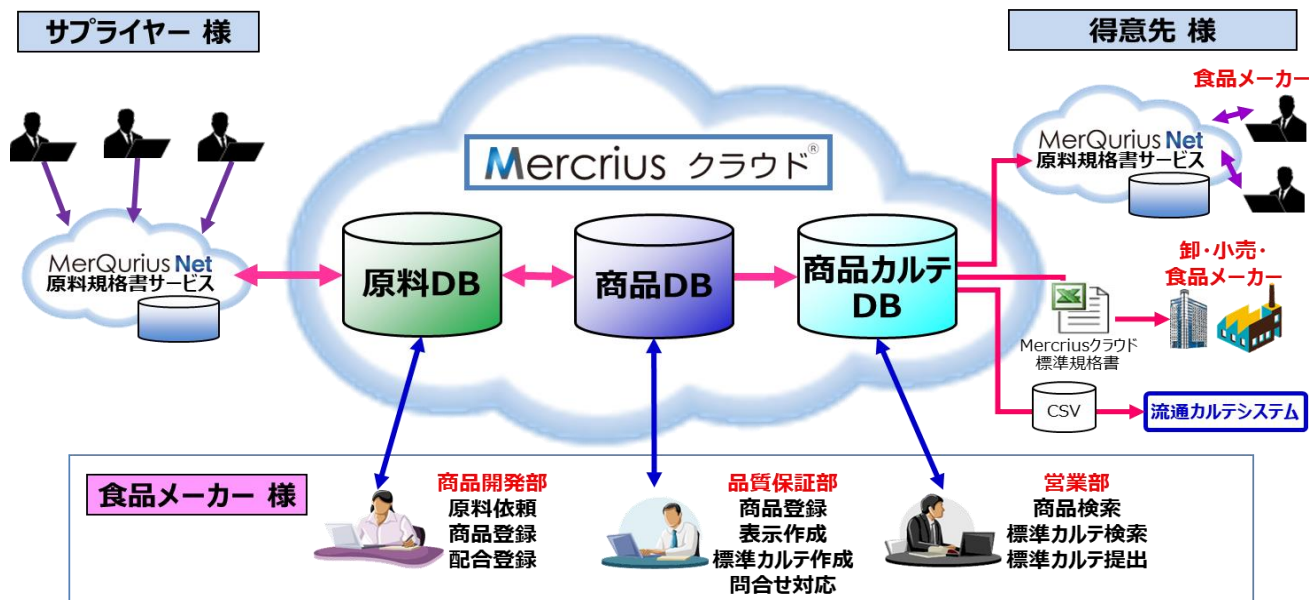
サプライヤー 様

得意先 様

食品メーカー

MerQurius Net
原料規格書サービス

Mercrius クラウド®

MerQurius Net
原料規格書サービス

原料DB

商品DB

商品カルテ DB

卸・小売・食品メーカー

Mercriusクラウド
標準規格書

CSV

流通カルテシステム

食品メーカー 様

商品開発部
原料依頼
商品登録
配合登録

品質保証部
商品登録
表示作成
標準カルテ作成
問合せ対応

営業部
商品検索
標準カルテ検索
標準カルテ提出